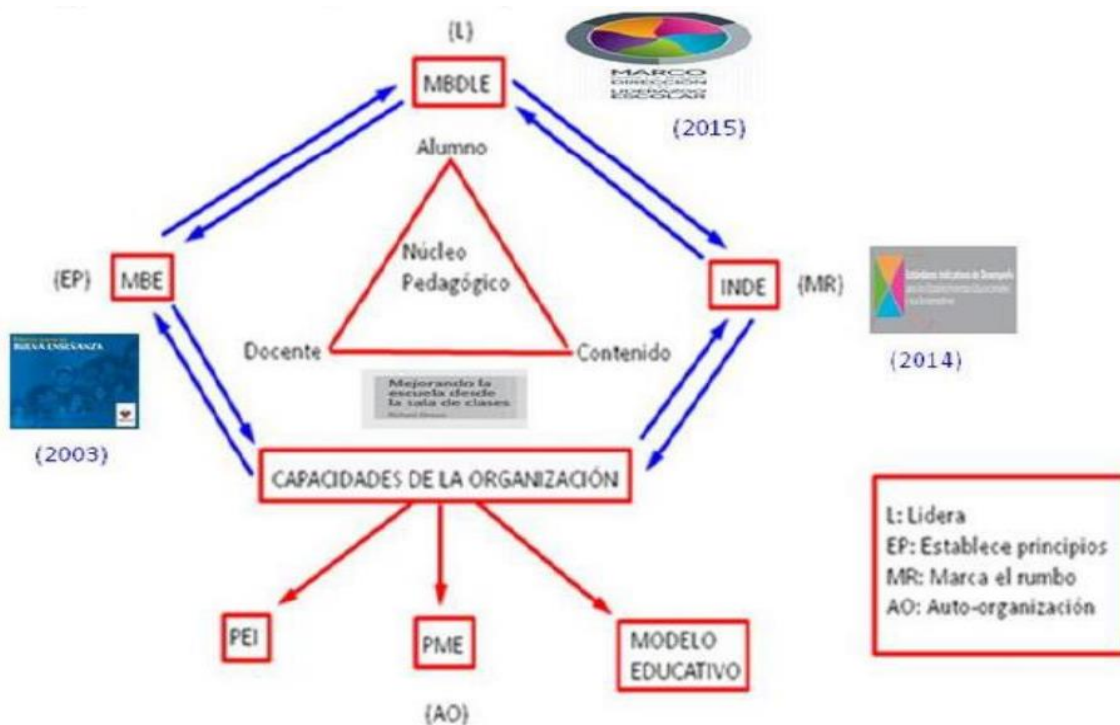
(L)

MBDLE

MARCO DIRECCIÓN LIDERAZGO ESCOLAR

(2015)

Alumno

Núcleo Pedagógico

(EP) MBE

INDE (MR)

Estándares Indicativos de Desempeño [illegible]

BUENA ENSEÑANZA

Docente

Contenido

Mejorando la escuela desde la sala de clases

(2014)

(2003)

CAPACIDADES DE LA ORGANIZACIÓN

L: Lidera
EP: Establece principios
MR: Marca el rumbo
AO: Auto-organización

PEI

PME

MODELO EDUCATIVO

(AO)